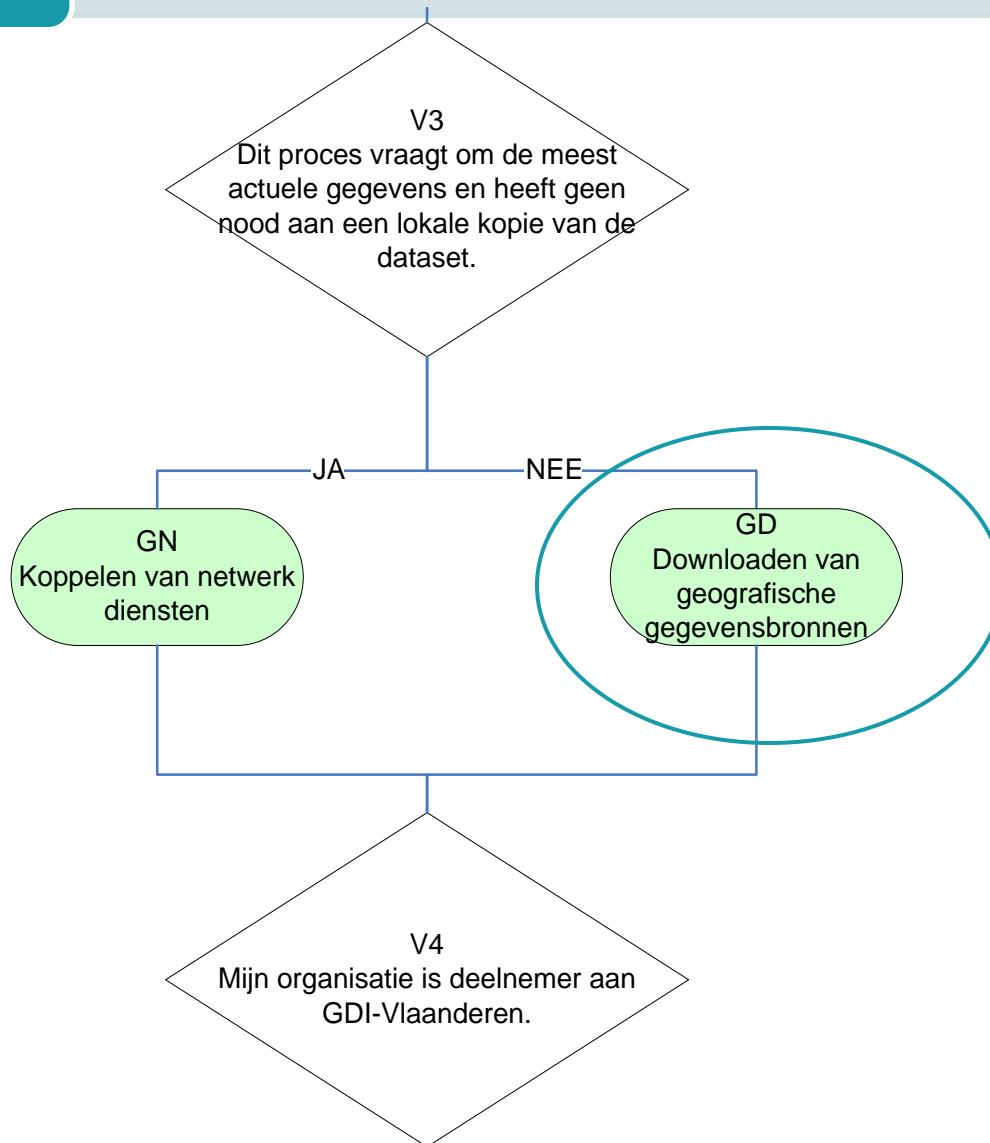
V3
Dit proces vraagt om de meest actuele gegevens en heeft geen nood aan een lokale kopie van de dataset.

JA

NEE

GN
Koppelen van netwerk diensten

GD
Downloaden van geografische gegevensbronnen

V4
Mijn organisatie is deelnemer aan GDI-Vlaanderen.